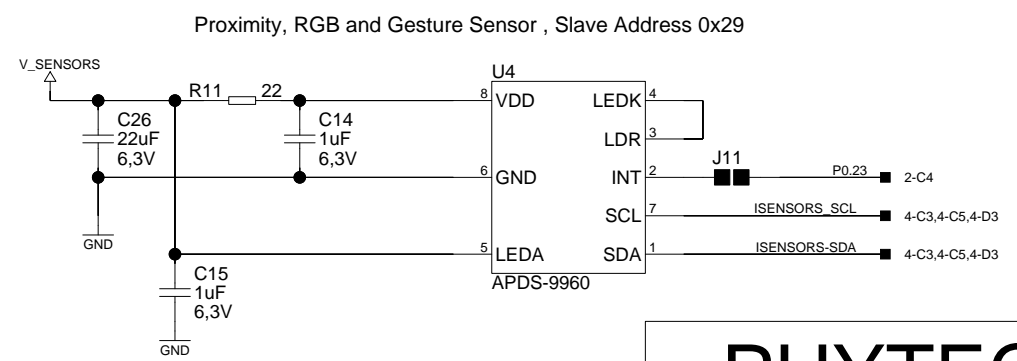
Proximity, RGB and Gesture Sensor , Slave Address 0x29

V_SENSORS

R11 22

C26
22uF
6,3V

C14
1uF
6,3V

GND

C15
1uF
6,3V

GND

U4

8 VDD
6 GND
5 LEDA

LEDK 4
LDR 3
INT 2
SCL 7
SDA 1

APDS-9960

J11

P0.23
2-C4

ISENSORS_SCL
4-C3,4-C5,4-D3

ISENSORS-SDA
4-C3,4-C5,4-D3

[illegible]